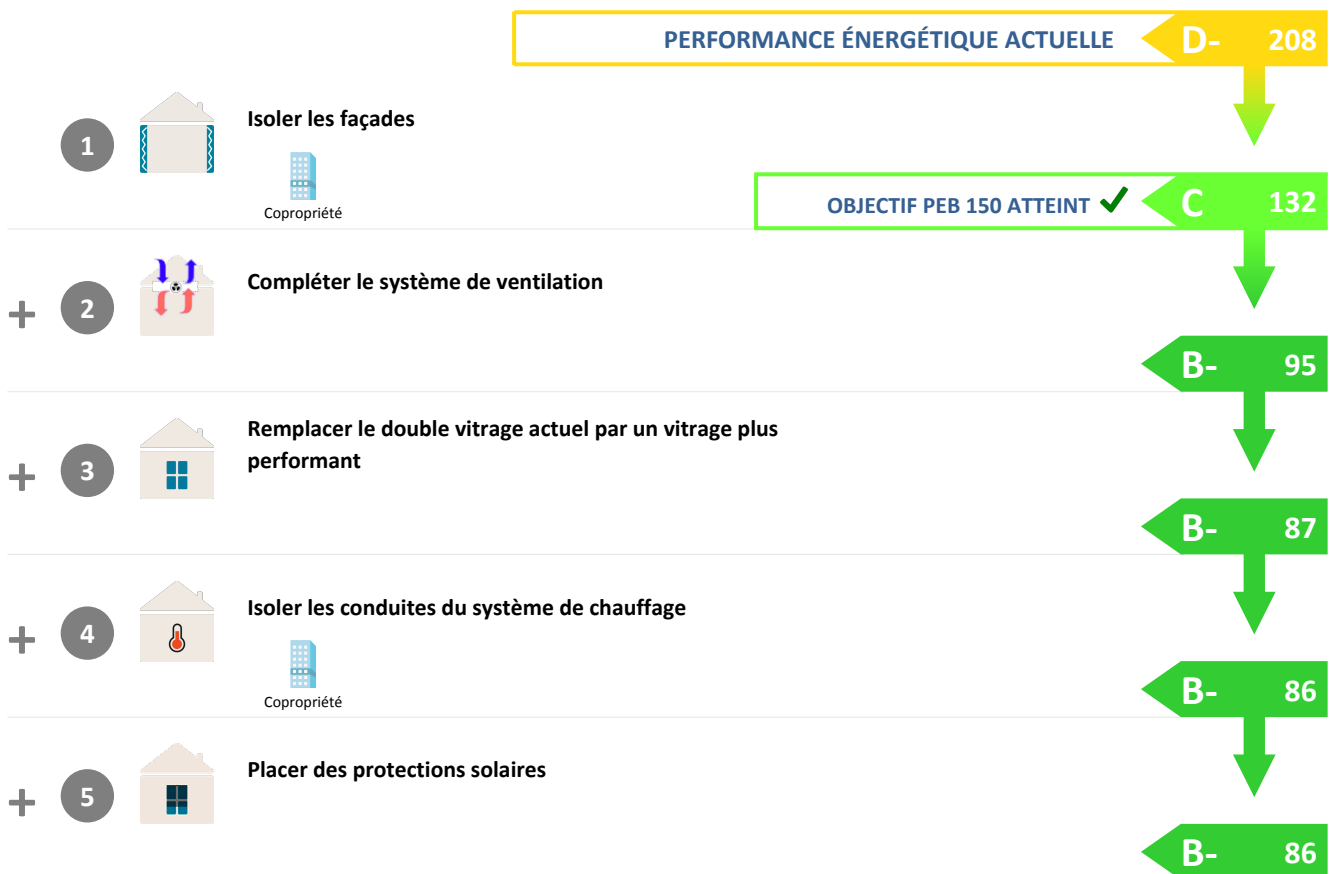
PERFORMANCE ÉNERGÉTIQUE ACTUELLE D- 208

1 Isoler les façades

Copropriété

OBJECTIF PEB 150 ATTEINT ✔ C 132

+ 2 Compléter le système de ventilation

B- 95

+ 3 Remplacer le double vitrage actuel par un vitrage plus performant

B- 87

+ 4 Isoler les conduites du système de chauffage

Copropriété

B- 86

+ 5 Placer des protections solaires

B- 86